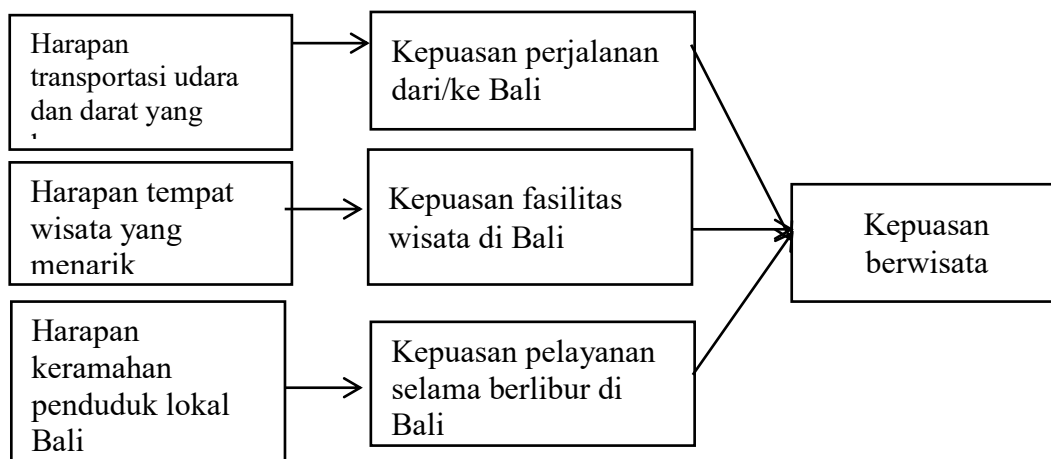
Harapan transportasi udara dan darat yang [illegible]

Kepuasan perjalanan dari/ke Bali

Harapan tempat wisata yang menarik

Kepuasan fasilitas wisata di Bali

Kepuasan berwisata

Harapan keramahan penduduk lokal Bali

Kepuasan pelayanan selama berlibur di Bali